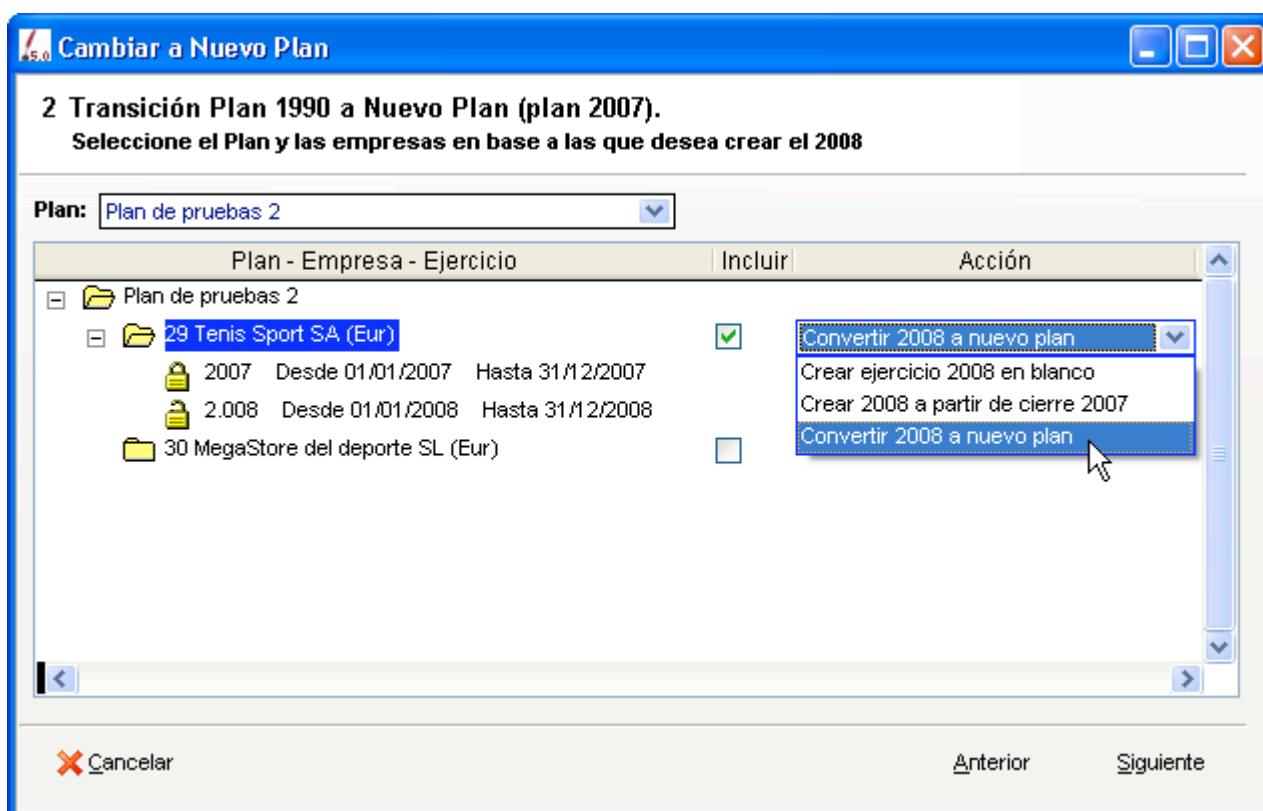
Cambiar a Nuevo Plan

2 Transición Plan 1990 a Nuevo Plan (plan 2007).
Seleccione el Plan y las empresas en base a las que desea crear el 2008

Plan: Plan de pruebas 2

| Plan - Empresa - Ejercicio | Incluir | Acción |
|---|---|---|
| Plan de pruebas 2 | | |
| 29 Tenis Sport SA (Eur) | ✓ | Convertir 2008 a nuevo plan |
| 2007 Desde 01/01/2007 Hasta 31/12/2007 | | Crear ejercicio 2008 en blanco |
| 2.008 Desde 01/01/2008 Hasta 31/12/2008 | | Crear 2008 a partir de cierre 2007 |
| 30 MegaStore del deporte SL (Eur) | | Convertir 2008 a nuevo plan |

Cancelar

Anterior Siguiente